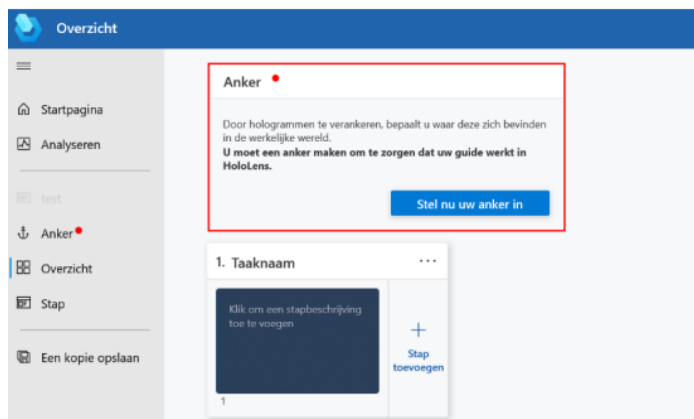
Overzicht

Startpagina

Analyseren

test

Anker

Overzicht

Stap

Een kopie opslaan

Anker

Door hologrammen te verankeren, bepaalt u waar deze zich bevinden in de werkelijke wereld.
**U moet een anker maken om te zorgen dat uw guide werkt in HoloLens.**

Stel nu uw anker in

1. Taaknaam

...

Klik om een stapbeschrijving toe te voegen

1

+
Stap toevoegen